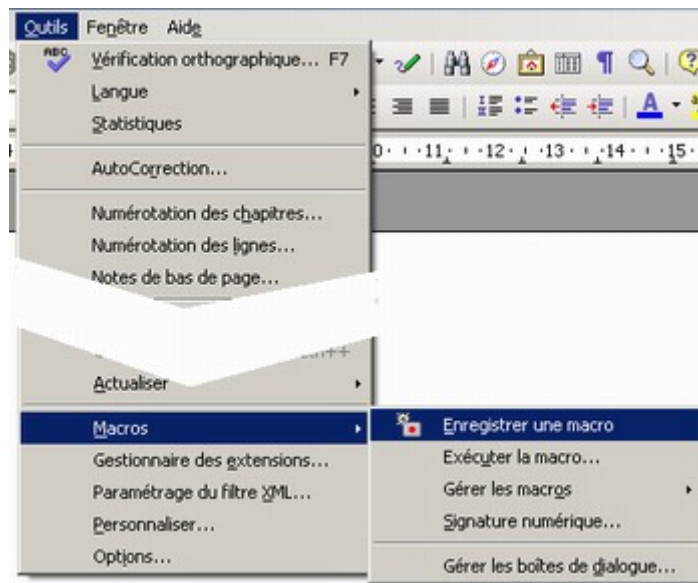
Outils Fenêtre Aide

Vérification orthographique... F7
Langue
Statistiques
AutoCorrection...
Numérotation des chapitres...
Numérotation des lignes...
Notes de bas de page...
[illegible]
Actualiser
Macros
Gestionnaire des extensions...
Paramétrage du filtre XML...
Personnaliser...
Options...

Enregistrer une macro
Exécuter la macro...
Gérer les macros
Signature numérique...
Gérer les boîtes de dialogue...

0 · · ·11· · ·12· · ·13· · ·14· · ·15·